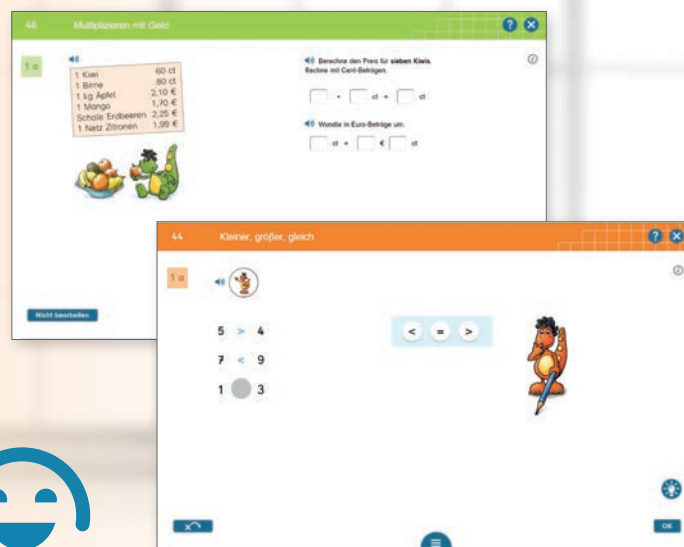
48 Multiplizieren mit Geld

1 a

| 1 Kiwi | 60 ct |
|---|---|
| 1 Birne | 80 ct |
| 1 kg Äpfel | 2,10 € |
| 1 Mango | 1,70 € |
| Schale Erdbeeren | 2,25 € |
| 1 Netz Zitronen | 1,99 € |

Berechne den Preis für sieben Kiwis. Rechne mit Cent-Beträgen.

· ct = ct

Wandle in Euro-Beträge um.

ct = € ct

Nicht bearbeiten

44 Kleiner, größer, gleich

1 a

5 > 4

7 < 9

1 3

< = >

OK